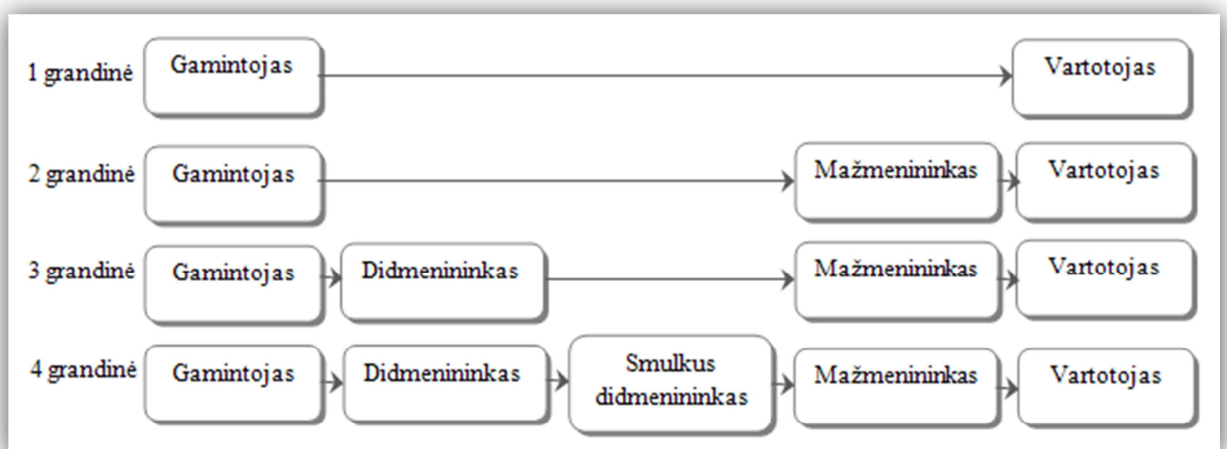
1 grandinė Gamintojas Vartotojas

2 grandinė Gamintojas Mažmenininkas Vartotojas

3 grandinė Gamintojas Didmenininkas Mažmenininkas Vartotojas

4 grandinė Gamintojas Didmenininkas Smulkus didmenininkas Mažmenininkas Vartotojas